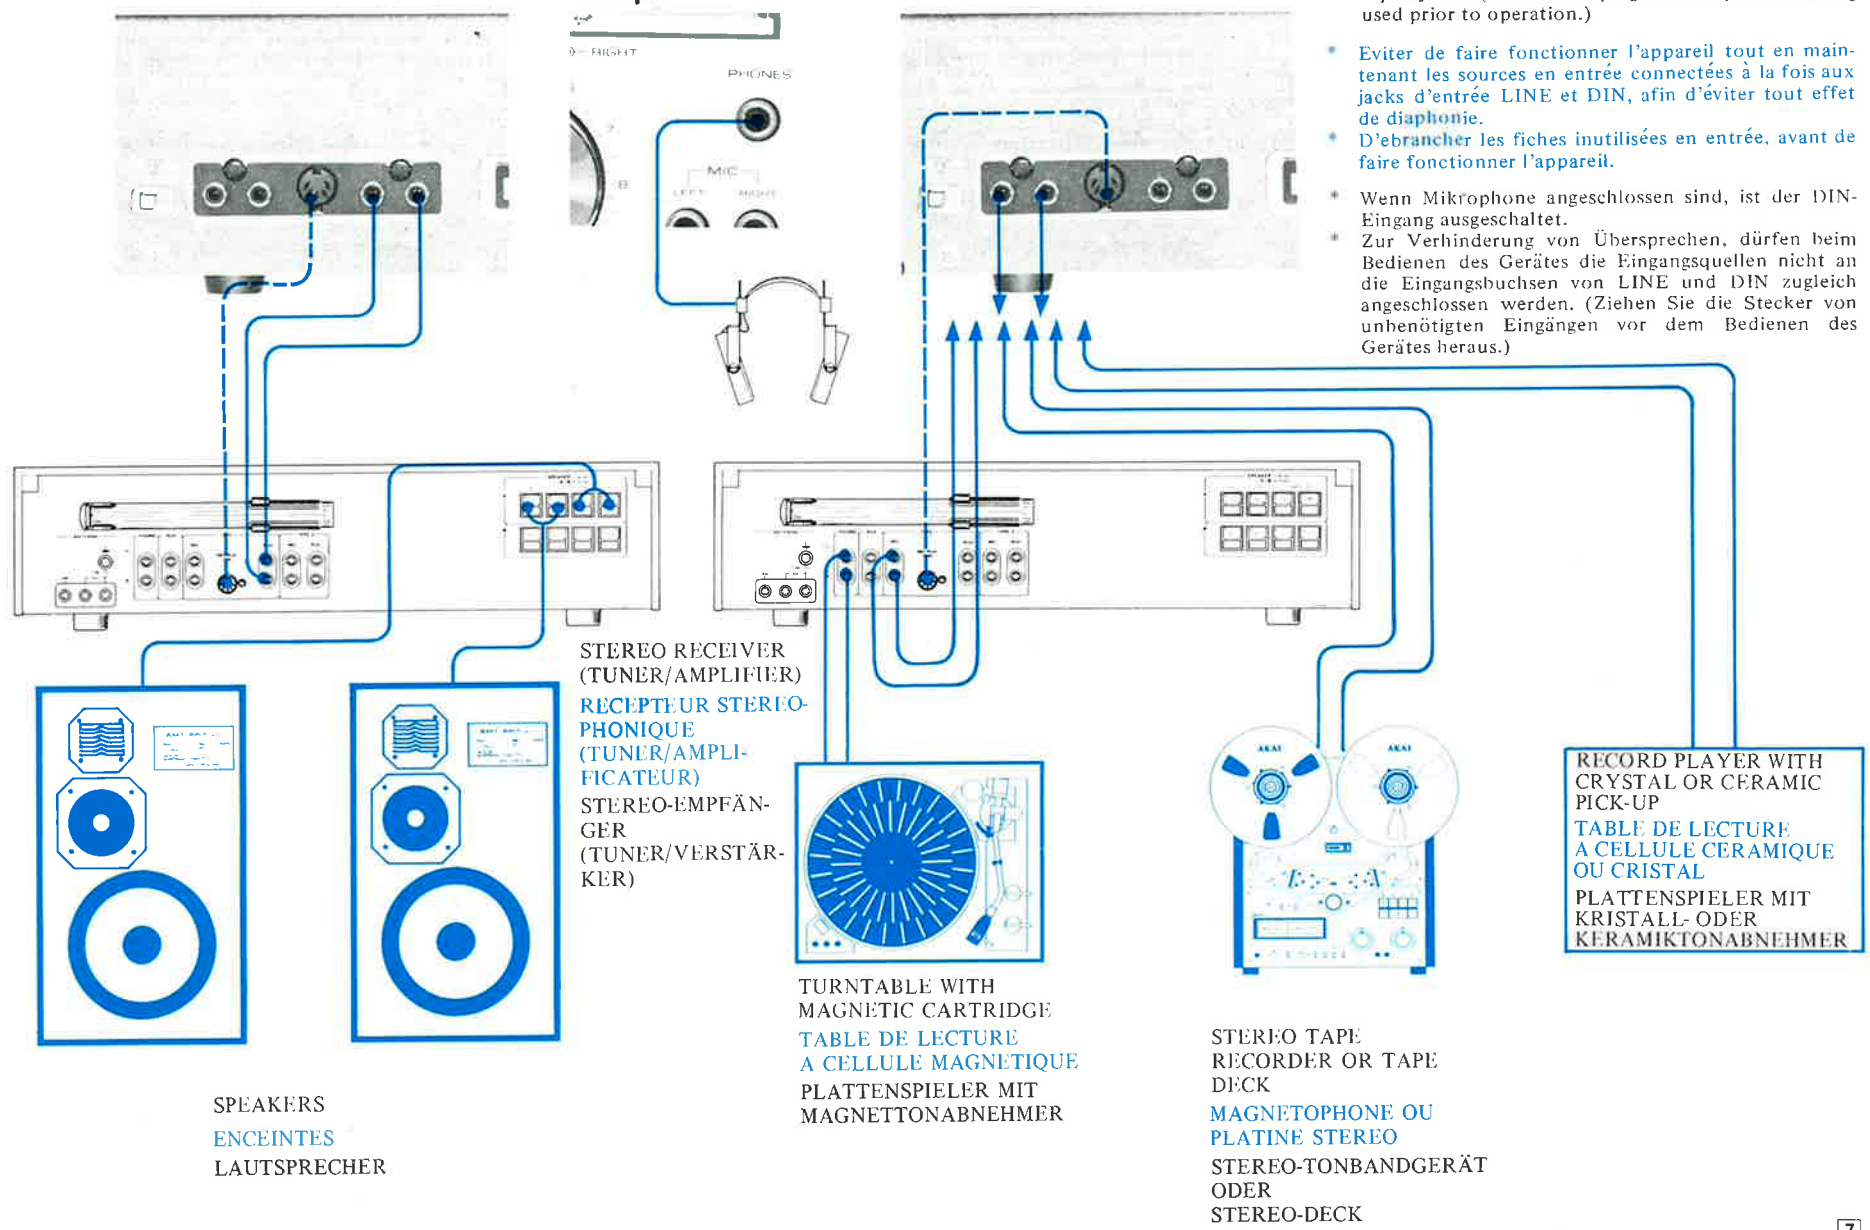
used prior to operation.)

* Eviter de faire fonctionner l'appareil tout en maintenant les sources en entrée connectées à la fois aux jacks d'entrée LINE et DIN, afin d'éviter tout effet de diaphonie.
* D'ebrancher les fiches inutilisées en entrée, avant de faire fonctionner l'appareil.

* Wenn Mikrophone angeschlossen sind, ist der DIN-Eingang ausgeschaltet.
* Zur Verhinderung von Übersprechen, dürfen beim Bedienen des Gerätes die Eingangsquellen nicht an die Eingangsbuchsen von LINE und DIN zugleich angeschlossen werden. (Ziehen Sie die Stecker von unbenötigten Eingängen vor dem Bedienen des Gerätes heraus.)

RIGHT

PHONES

MIC

LEFT

RIGHT

STEREO RECEIVER (TUNER/AMPLIFIER)
RECEPTEUR STEREOPHONIQUE (TUNER/AMPLIFICATEUR)
STEREO-EMPFÄNGER (TUNER/VERSTÄRKER)

RECORD PLAYER WITH CRYSTAL OR CERAMIC PICK-UP
TABLE DE LECTURE A CELLULE CERAMIQUE OU CRISTAL
PLATTENSPIELER MIT KRISTALL- ODER KERAMIKTONABNEHMER

AKAI

AKAI

TURNTABLE WITH MAGNETIC CARTRIDGE
TABLE DE LECTURE A CELLULE MAGNETIQUE
PLATTENSPIELER MIT MAGNETTONABNEHMER

STEREO TAPE RECORDER OR TAPE DECK
MAGNETOPHONE OU PLATINE STEREO
STEREO-TONBANDGERÄT ODER STEREO-DECK

SPEAKERS
ENCEINTES
LAUTSPRECHER

7